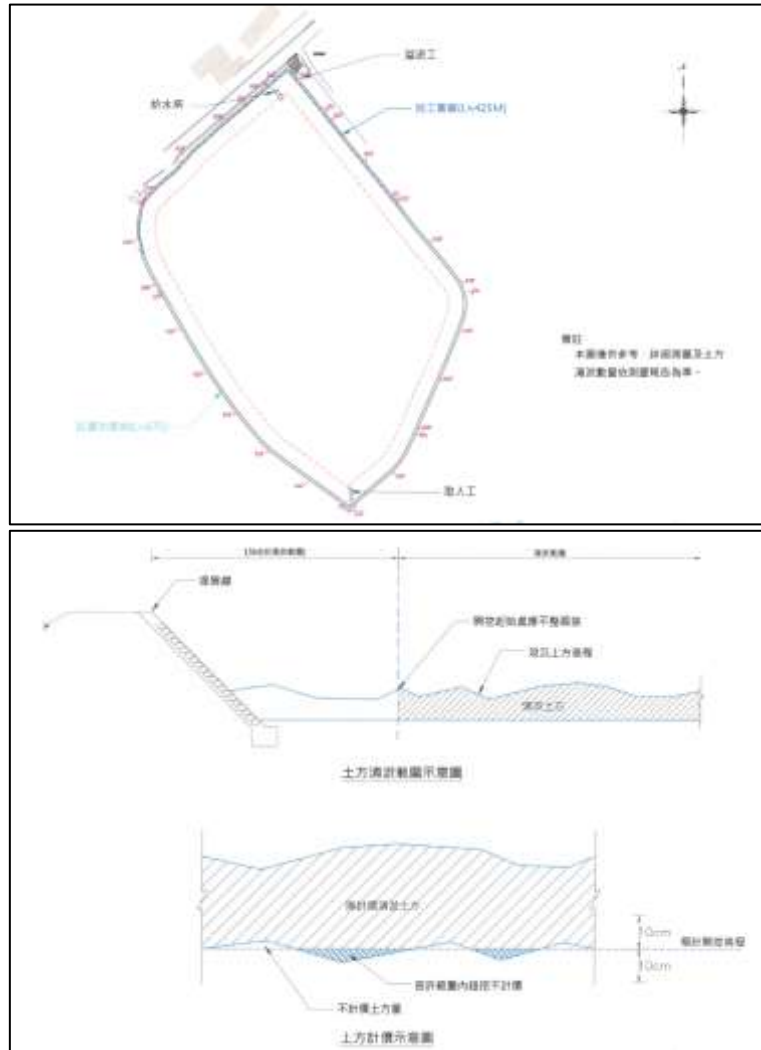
溢流工

給水廠

施工圍籬(L=425M)

備註
本圖僅供參考，詳細測量及土方
清淤數量依測量報告為準。

抗震分散塔(L=475)

取入工

護岸線

開挖起始處應不整齊線

現況上方高程

清淤上方

土方清淤範圍示意圖

預計清淤土方

10cm

預計開挖高程

10cm

容許範圍內超挖不計價

不計價土方量

上方計價示意圖